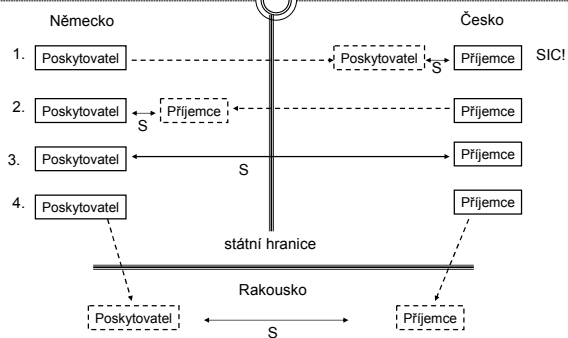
Německo

Česko

1. Poskytovatel

Poskytovatel

S

Příjemce

SIC!

2. Poskytovatel

S

Příjemce

Příjemce

3. Poskytovatel

S

Příjemce

4. Poskytovatel

Příjemce

státní hranice

Rakousko

Poskytovatel

S

Příjemce